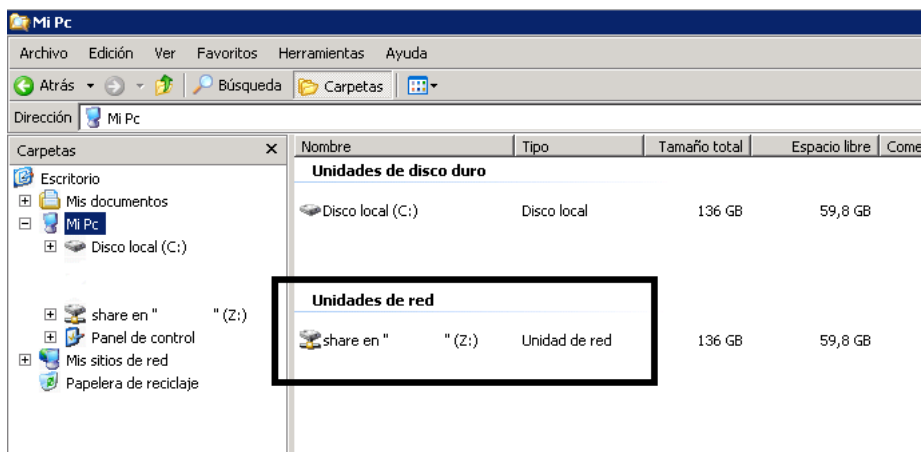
Mi Pc

Archivo Edición Ver Favoritos Herramientas Ayuda

Atrás Búsqueda Carpetas

Dirección Mi Pc

Carpetas ×

Escritorio
Mis documentos
Mi Pc
Disco local (C:)
share en " " (Z:)
Panel de control
Mis sitios de red
Papelera de reciclaje

| Nombre | Tipo | Tamaño total | Espacio libre | Come |
|---|---|---|---|---|
| **Unidades de disco duro** | | | | |
| Disco local (C:) | Disco local | 136 GB | 59,8 GB | |
| **Unidades de red** | | | | |
| share en " " (Z:) | Unidad de red | 136 GB | 59,8 GB | |